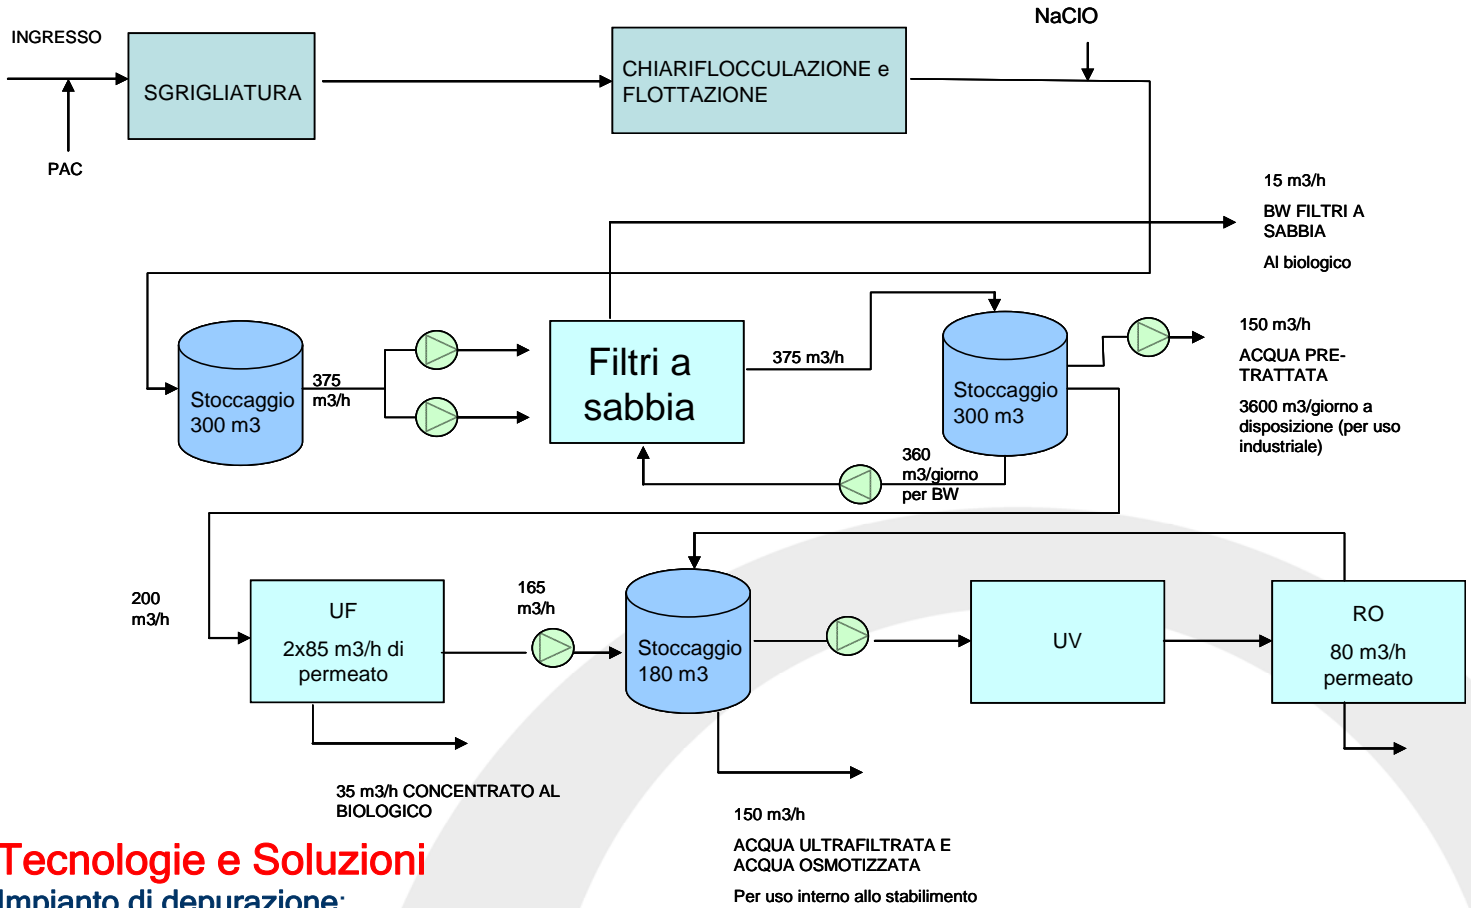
INGRESSO

PAC

SGRIGLIATURA

CHIARIFLOCCULAZIONE e FLOTTAZIONE

NaClO

15 m3/h

BW FILTRI A SABBIA

Al biologico

Stoccaggio 300 m3

375 m3/h

Filtri a sabbia

375 m3/h

Stoccaggio 300 m3

150 m3/h

ACQUA PRE-TRATTATA

3600 m3/giorno a disposizione (per uso industriale)

360 m3/giorno per BW

200 m3/h

UF

2x85 m3/h di permeato

165 m3/h

Stoccaggio 180 m3

UV

RO

80 m3/h permeato

35 m3/h CONCENTRATO AL BIOLOGICO

150 m3/h

ACQUA ULTRAFILTRATA E ACQUA OSMOTIZZATA

Per uso interno allo stabilimento

Tecnologie e Soluzioni

Impianto di depurazione: